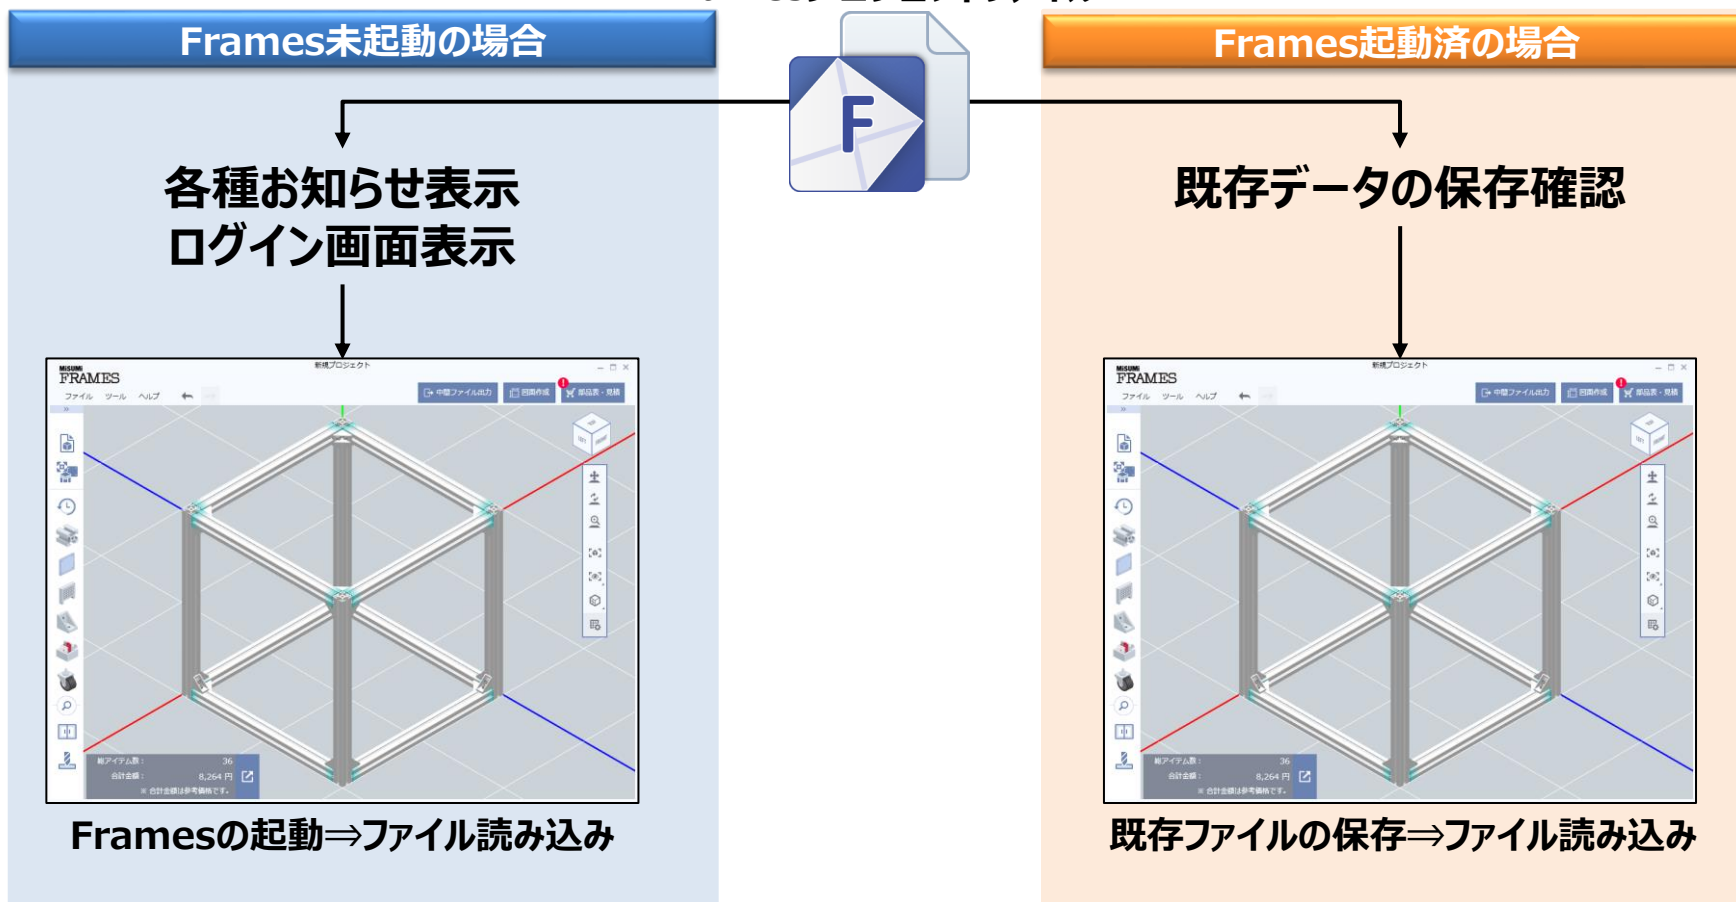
Frames未起動の場合

Frames起動済の場合

各種お知らせ表示
ログイン画面表示

既存データの保存確認

MISUMI FRAMES
新規プロジェクト
ファイル ツール ヘルプ
中間ファイル出力 図面作成 部品表・見積
総アイテム数： 36
合計金額： 8,264 円
※ 合計金額は参考価格です。

MISUMI FRAMES
新規プロジェクト
ファイル ツール ヘルプ
中間ファイル出力 図面作成 部品表・見積
総アイテム数： 36
合計金額： 8,264 円
※ 合計金額は参考価格です。

Framesの起動⇒ファイル読み込み

既存ファイルの保存⇒ファイル読み込み